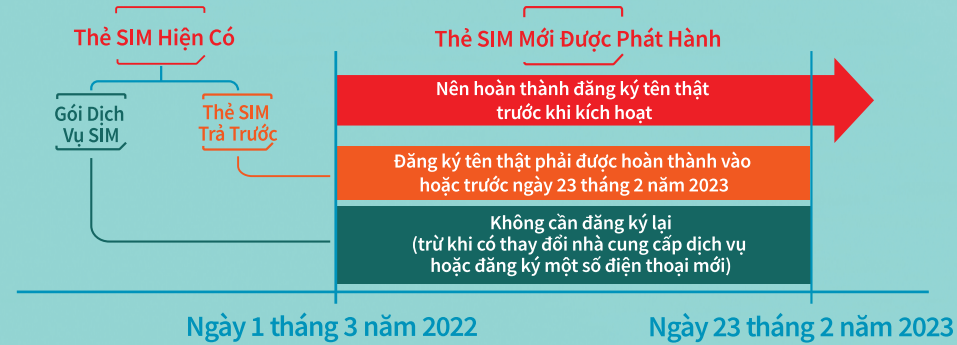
Thẻ SIM Hiện Có

Thẻ SIM Mới Được Phát Hành

Gói Dịch Vụ SIM

Thẻ SIM Trả Trước

Nên hoàn thành đăng ký tên thật trước khi kích hoạt

Đăng ký tên thật phải được hoàn thành vào hoặc trước ngày 23 tháng 2 năm 2023

Không cần đăng ký lại (trừ khi có thay đổi nhà cung cấp dịch vụ hoặc đăng ký một số điện thoại mới)

Ngày 1 tháng 3 năm 2022

Ngày 23 tháng 2 năm 2023